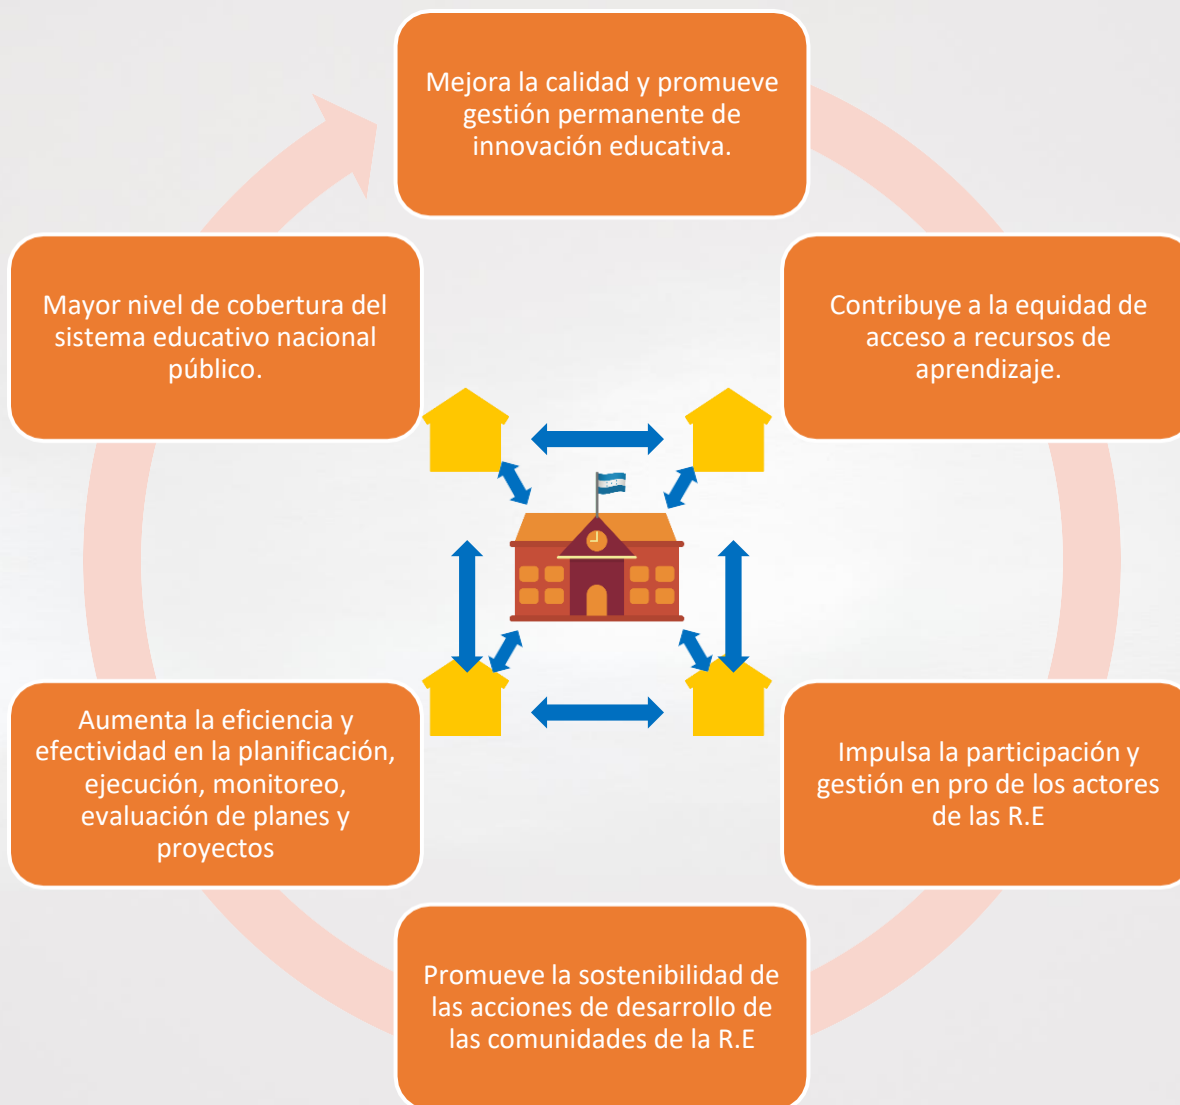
Mejora la calidad y promueve gestión permanente de innovación educativa.

Contribuye a la equidad de acceso a recursos de aprendizaje.

Impulsa la participación y gestión en pro de los actores de las R.E

Promueve la sostenibilidad de las acciones de desarrollo de las comunidades de la R.E

Aumenta la eficiencia y efectividad en la planificación, ejecución, monitoreo, evaluación de planes y proyectos

Mayor nivel de cobertura del sistema educativo nacional público.